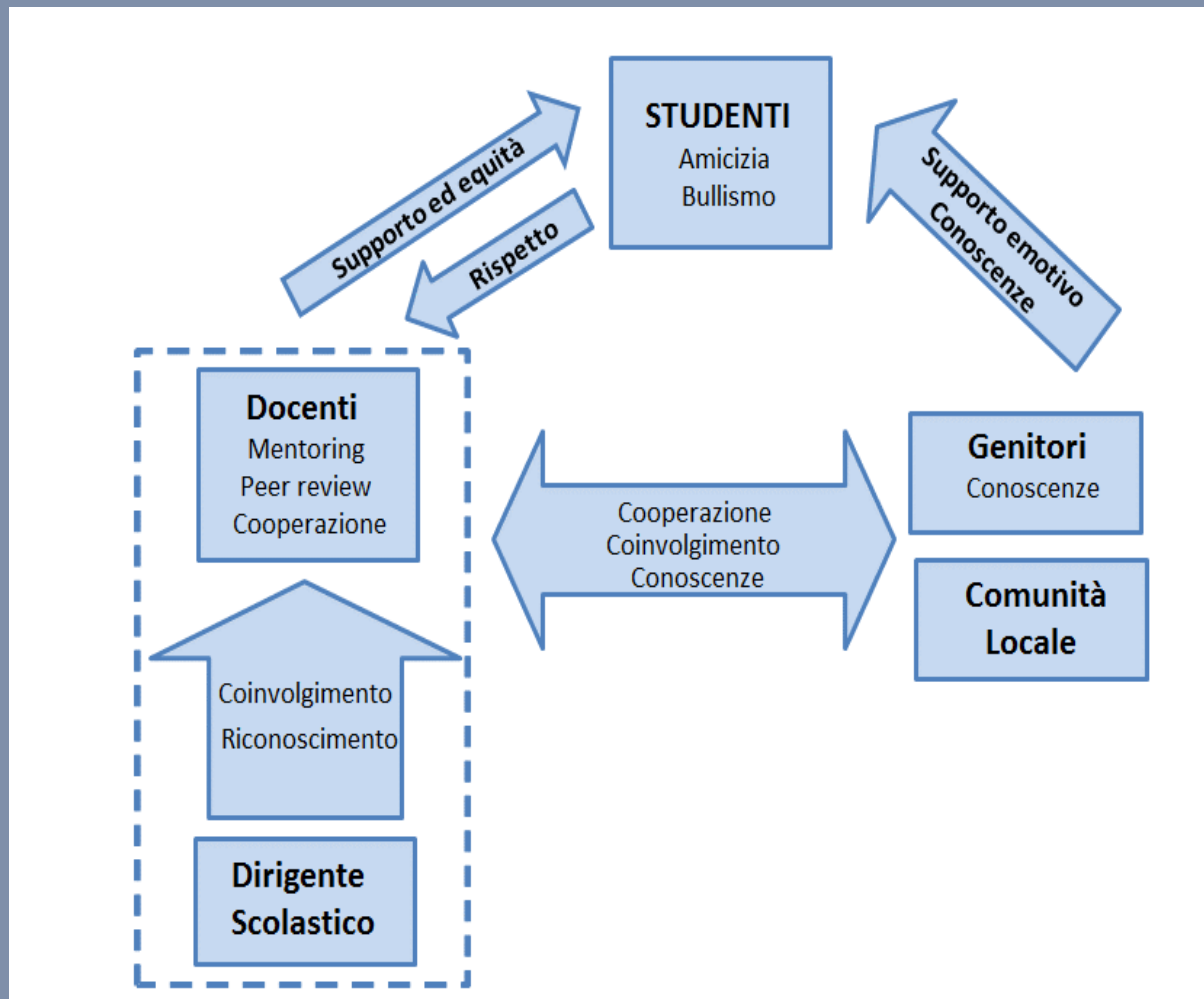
STUDENTI
Amicizia
Bullismo

Supporto ed equità

Rispetto

Supporto emotivo
Conoscenze

Docenti
Mentoring
Peer review
Cooperazione

Cooperazione
Coinvolgimento
Conoscenze

Genitori
Conoscenze

Comunità Locale

Coinvolgimento
Riconoscimento

Dirigente Scolastico